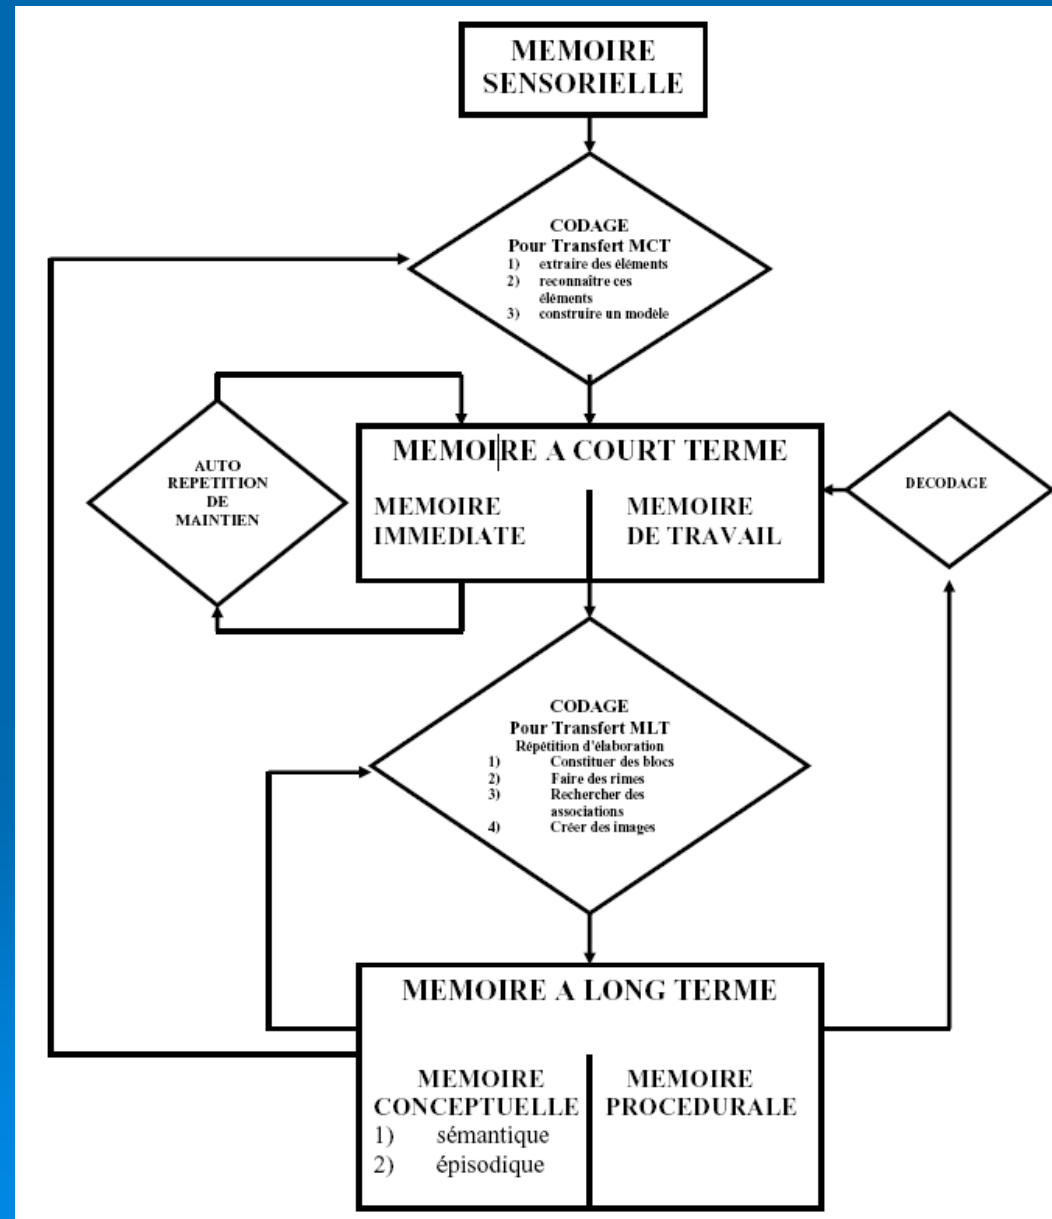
MEMOIRE SENSORIELLE

CODAGE
Pour Transfert MCT
1) extraire des éléments
2) reconnaître ces éléments
3) construire un modèle

AUTO REPETITION DE MAINTIEN

MEMOIRE A COURT TERME

MEMOIRE IMMEDIATE

MEMOIRE DE TRAVAIL

DECODAGE

CODAGE
Pour Transfert MLT
Répétition d'élaboration
1) Constituer des blocs
2) Faire des rimes
3) Rechercher des associations
4) Créer des images

MEMOIRE A LONG TERME

MEMOIRE CONCEPTUELLE
1) sémantique
2) épisodique

MEMOIRE PROCEDURALE